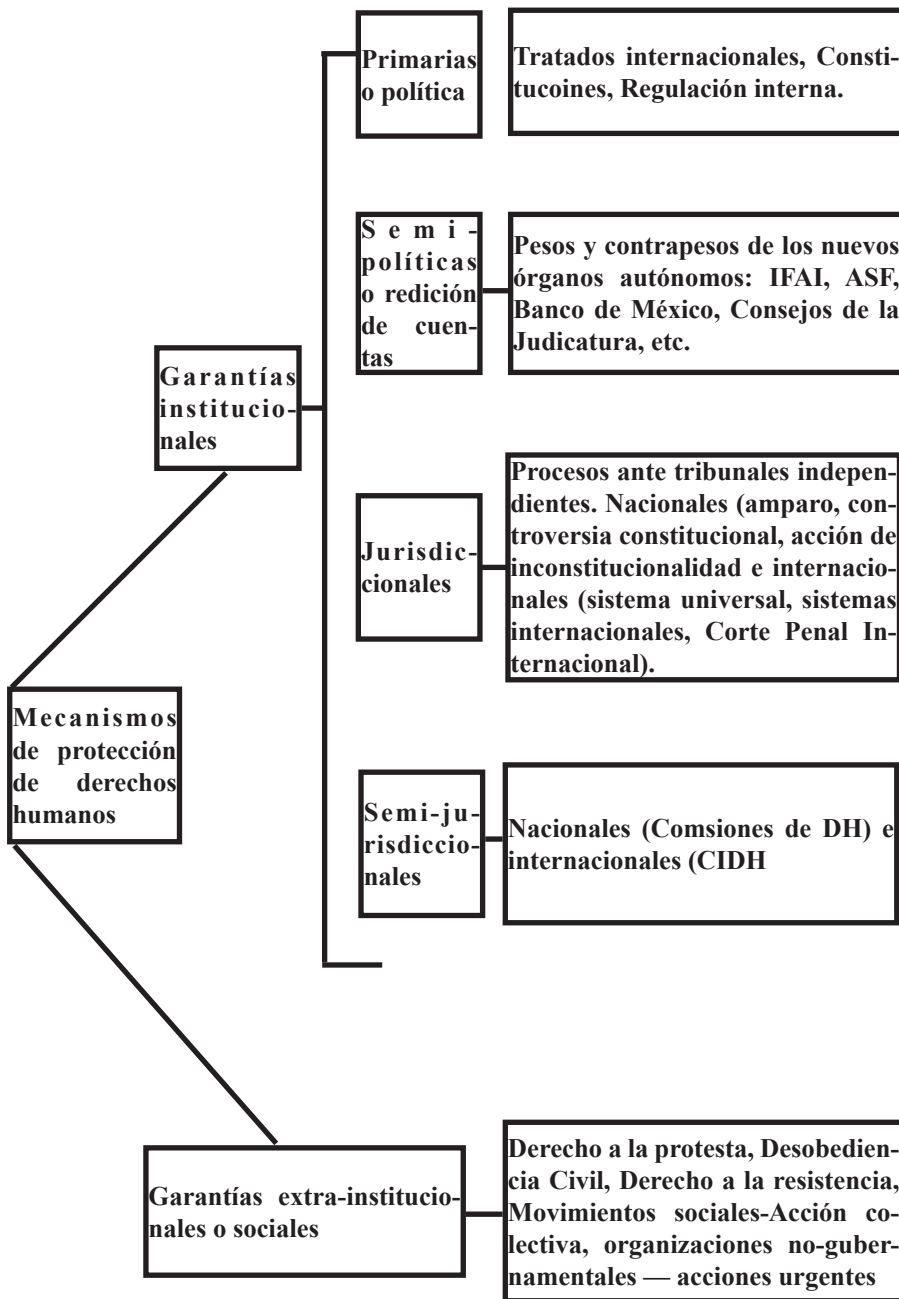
Mecanismos de protección de derechos humanos

Garantías institucionales

Primarias o política

Tratados internacionales, Constitucoines, Regulación interna.

Semi-políticas o redición de cuentas

Pesos y contrapesos de los nuevos órganos autónomos: IFAI, ASF, Banco de México, Consejos de la Judicatura, etc.

Jurisdiccionales

Procesos ante tribunales independientes. Nacionales (amparo, controversia constitucional, acción de inconstitucionalidad e internacionales (sistema universal, sistemas internacionales, Corte Penal Internacional).

Semi-jurisdiccionales

Nacionales (Comsiones de DH) e internacionales (CIDH

Garantías extra-institucionales o sociales

Derecho a la protesta, Desobediencia Civil, Derecho a la resistencia, Movimientos sociales-Acción colectiva, organizaciones no-gubernamentales — acciones urgentes